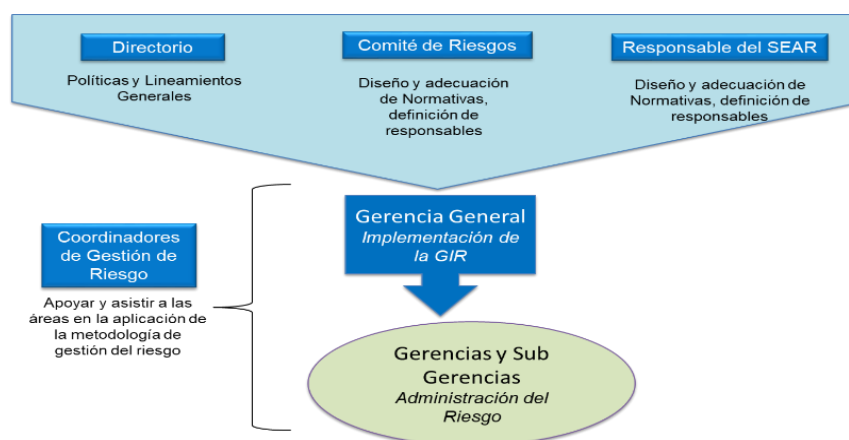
Directorio

Políticas y Lineamientos Generales

Comité de Riesgos

Diseño y adecuación de Normativas, definición de responsables

Responsable del SEAR

Diseño y adecuación de Normativas, definición de responsables

Coordinadores de Gestión de Riesgo

Apoyar y asistir a las áreas en la aplicación de la metodología de gestión del riesgo

Gerencia General
Implementación de la GIR

Gerencias y Sub Gerencias
Administración del Riesgo